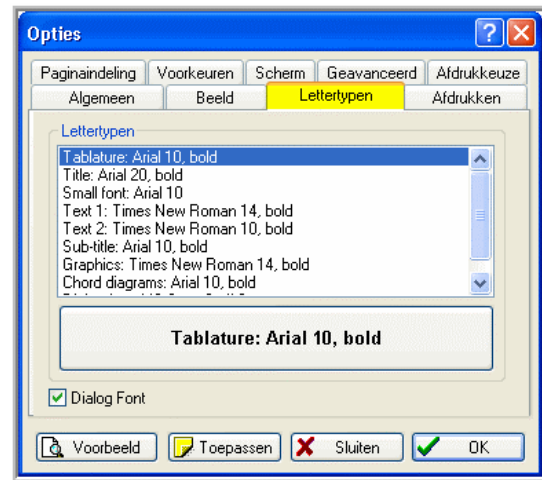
Opties

Paginaindeling | Voorkeuren | Scherm | Geavanceerd | Afdrukkeuze
Algemeen | Beeld | Lettertypen | Afdrukken

Lettertypen

Tablature: Arial 10, bold
Title: Arial 20, bold
Small font: Arial 10
Text 1: Times New Roman 14, bold
Text 2: Times New Roman 10, bold
Sub-title: Arial 10, bold
Graphics: Times New Roman 14, bold
Chord diagrams: Arial 10, bold
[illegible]

Tablature: Arial 10, bold

Dialog Font

Voorbeeld | Toepassen | Sluiten | OK